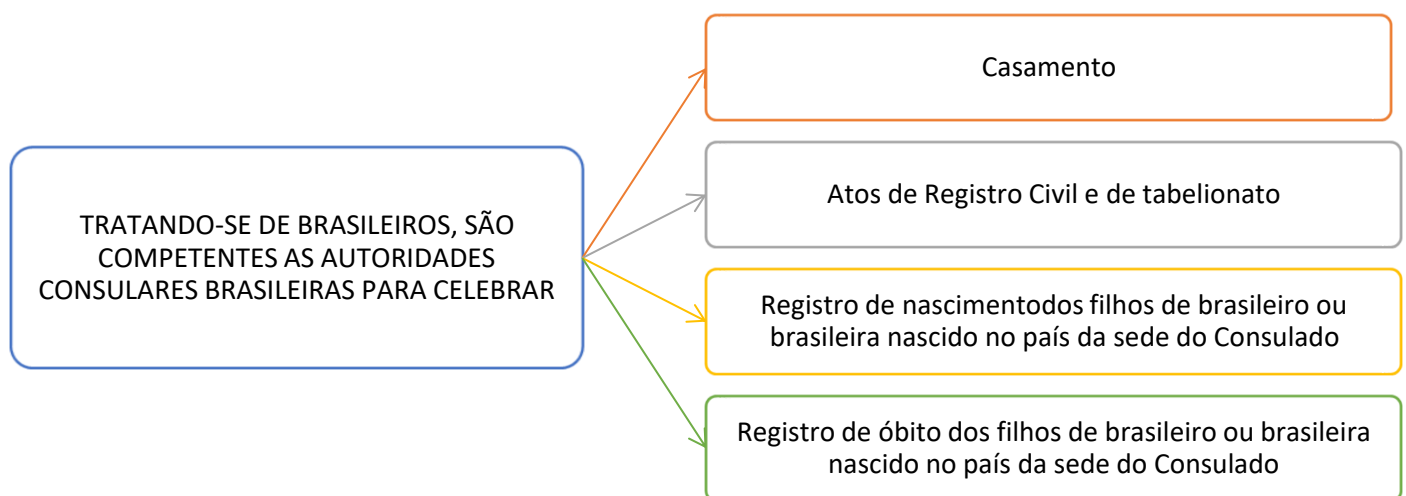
TRATANDO-SE DE BRASILEIROS, SÃO COMPETENTES AS AUTORIDADES CONSULARES BRASILEIRAS PARA CELEBRAR

Casamento

Atos de Registro Civil e de tabelionato

Registro de nascimentodos filhos de brasileiro ou brasileira nascido no país da sede do Consulado

Registro de óbito dos filhos de brasileiro ou brasileira nascido no país da sede do Consulado